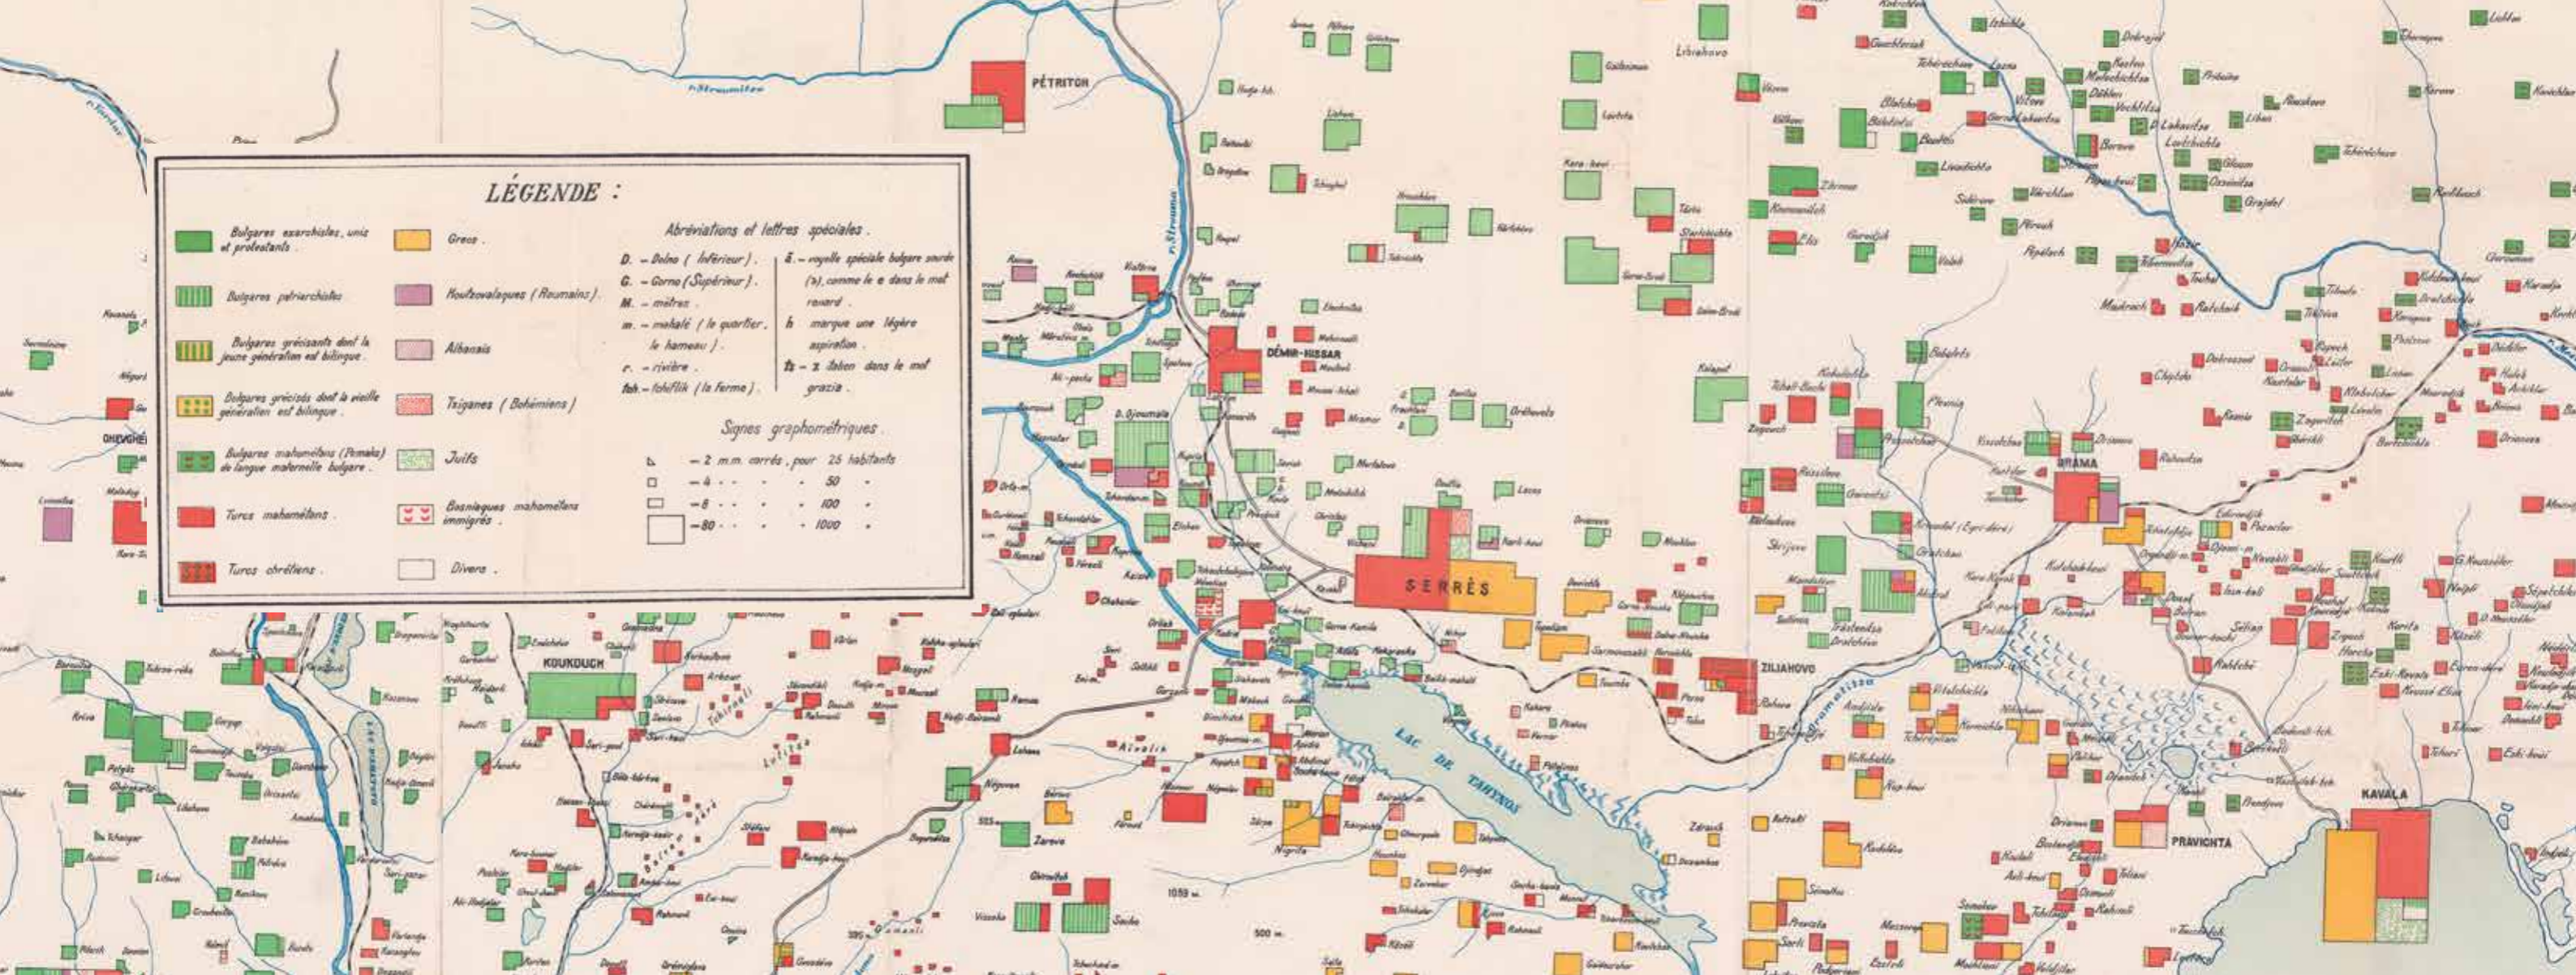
LÉGENDE :

Bulgares exarchistes, unis et protestants .

Bulgares patriarchistes

Bulgares grécisants dont la jeune génération est bilingue .

Bulgares grécisés dont la vieille génération est bilingue .

Bulgares mahométans (Pomaks) de langue maternelle bulgare .

Turcs mahométans .

Turcs chrétiens .

Grecs .

Koutzovalaques ( Roumains ) .

Albanais

Tsiganes ( Bohémiens )

Juifs

Bosniaques mahométans immigrés .

Divers .

Abréviations et lettres spéciales .

D. – Dolno ( Inférieur ) .
G. – Gorno ( Supérieur ) .
M. – mètres .
m. – mahalé ( le quartier, le hameau ) .
r. – rivière .
tch. – tchiflik ( la ferme ) .

ă. – voyelle spéciale bulgare sourde (ъ), comme le e dans le mot renard .
h marque une légère aspiration .
tz – z italien dans le mot grazia .

Signes graphométriques .

– 2 m.m. carrés , pour 25 habitants
– 4 · · · · 50 ·
– 8 · · · · 100 ·
– 80 · · · · 1000 ·

PÉTRITCH
r. Strumitza
r. Strouma
DÉMIR-HISSAR
SERRÈS
KOUKOUCH
ZILIAHOVO
DRAMA
KAVALA
PRAVICHTA
LAC DE TAHYNOS
OHEVGHÉLI
Angista
r. Vardar
Lrbichovo
Zarova
Dramatitza
1059 m.
500 m.